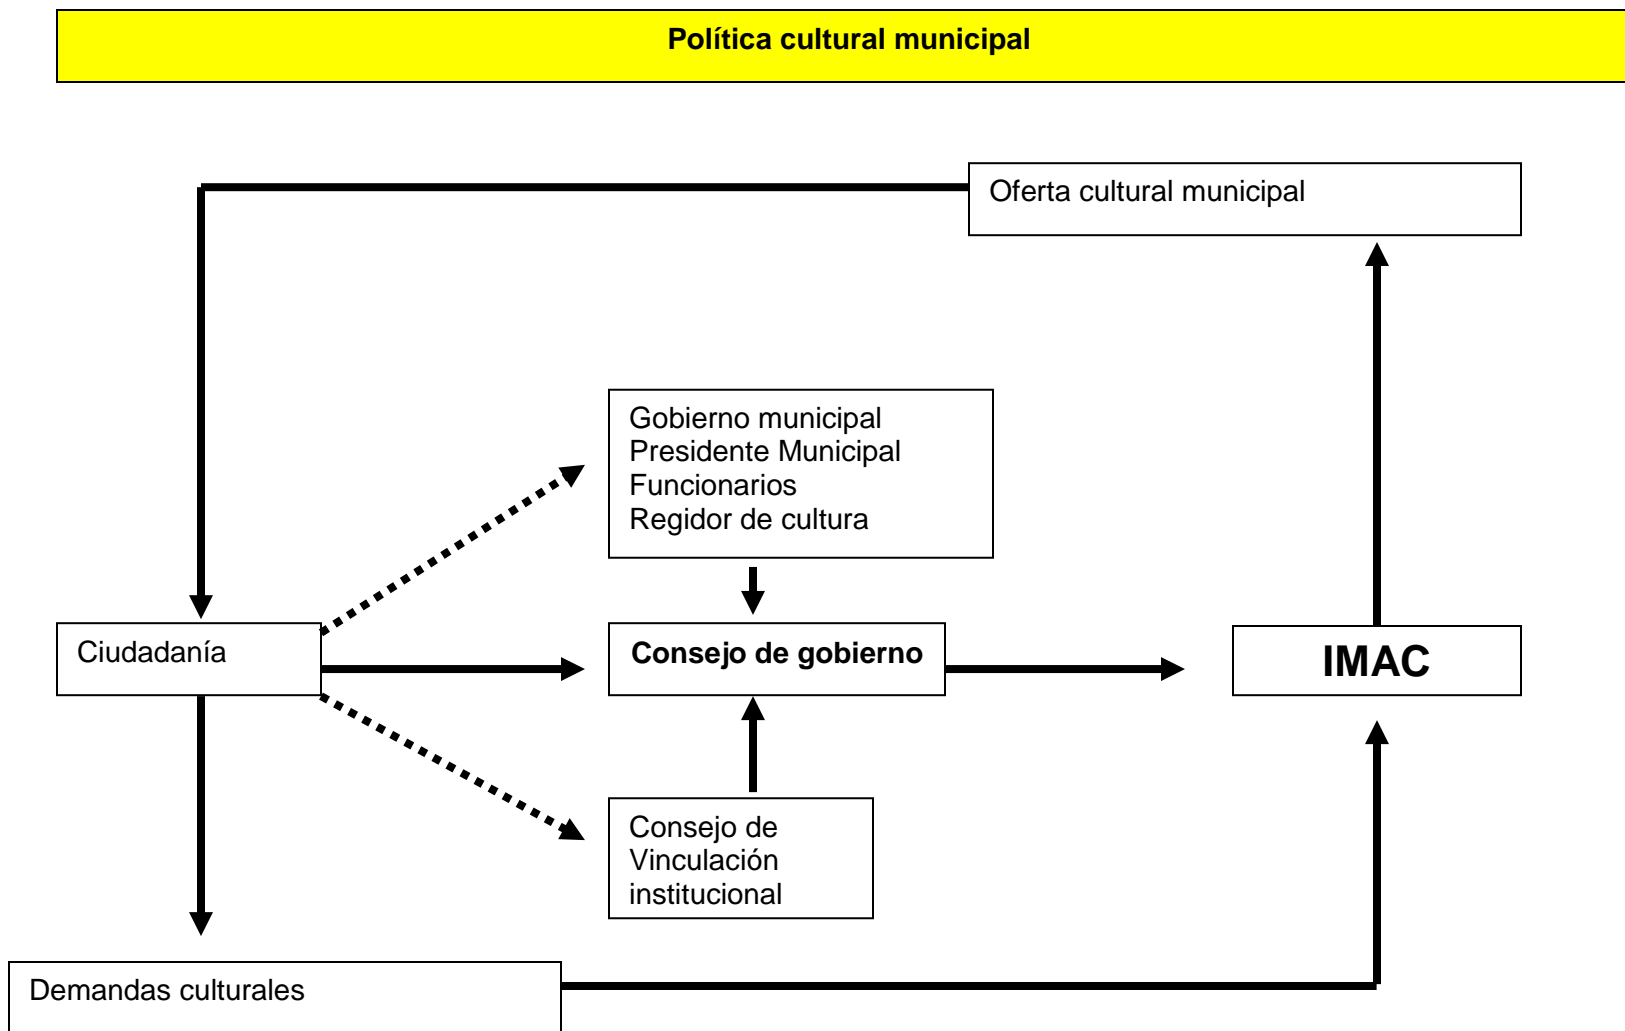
Política cultural municipal

Oferta cultural municipal

Gobierno municipal
Presidente Municipal
Funcionarios
Regidor de cultura

Ciudadanía

Consejo de gobierno

IMAC

Consejo de Vinculación institucional

Demandas culturales